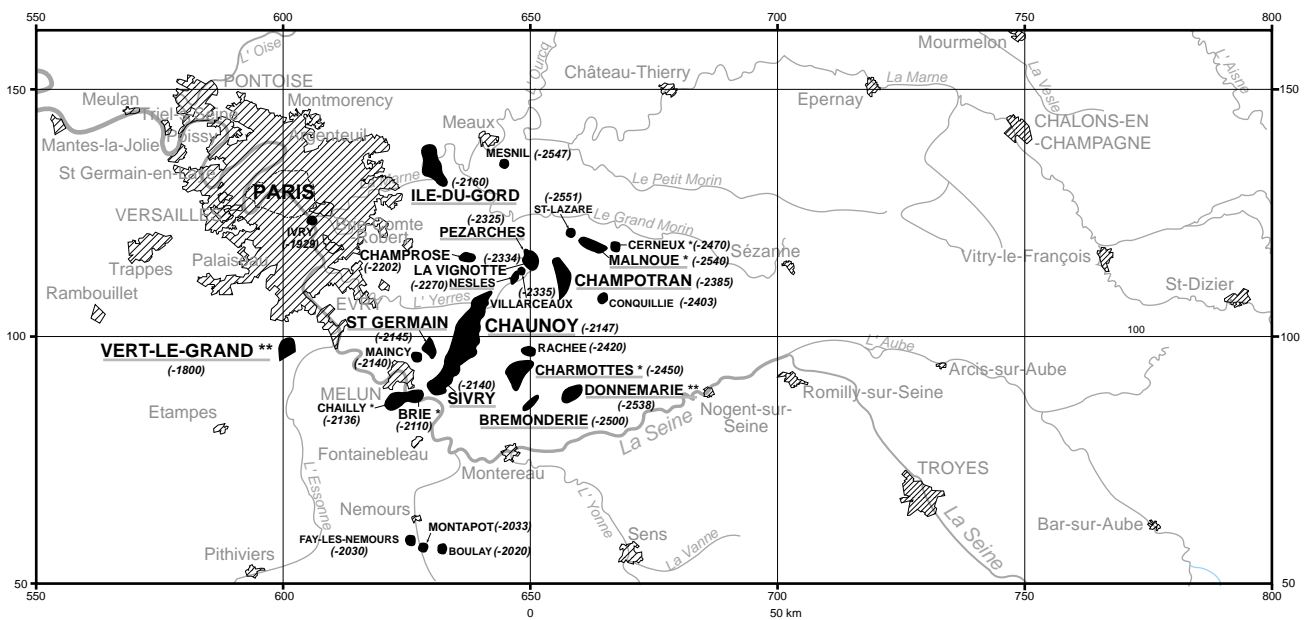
550 600 650 700 750 800

150 100 50

150 100 50

Meulan
Triel-sur-Seine
Poissy
Mantes-la-Jolie
St Germain-en-Laye
VERSAILLES
Trappes
Rambouillet
PONTOISE
Montmorency
Argenteuil
PARIS
IVRY (-1929)
Brie-Comte Robert
Palaiseau
CHAMPROSE (-2202)
Evry
L' Yerres
L' Oise
La Marne
Meaux
MESNIL (-2547)
(-2160) ILE-DU-GORD
(-2325) PEZARCHES
(-2334)
LA VIGNOTTE
(-2270) NESLES
(-2335) VILLARCEAUX
Château-Thierry
L' Ourcq
Le Petit Morin
(-2551) ST-LAZARE
Le Grand Morin
CERNEUX * (-2470)
MALNOUE * (-2540)
CHAMPOTRAN (-2385)
CONQUILLIE (-2403)
Sézanne
Epernay
La Marne
Mourmelon
La Vesle
L' Aisne
CHALONS-EN -CHAMPAGNE
Vitry-le-François
St-Dizier
100
ST GERMAIN (-2145)
CHAUNOY (-2147)
VERT-LE-GRAND ** (-1800)
MAINCY (-2140)
MELUN
CHAILLY * (-2136)
BRIE * (-2110)
(-2140) SIVRY
RACHEE (-2420)
CHARMOTTES * (-2450)
DONNEMARIE ** (-2538)
BREMONDERIE (-2500)
Nogent-sur-Seine
Romilly-sur-Seine
L' Aube
Arcis-sur-Aube
La Seine
Etampes
Fontainebleau
Montereau
L' Essonne
Nemours
MONTAPOT (-2033)
FAY-LES-NEMOURS (-2030)
BOULAY (-2020)
L' Yonne
Sens
La Vanne
Pithiviers
TROYES
La Seine
Bar-sur-Aube
0
50 km